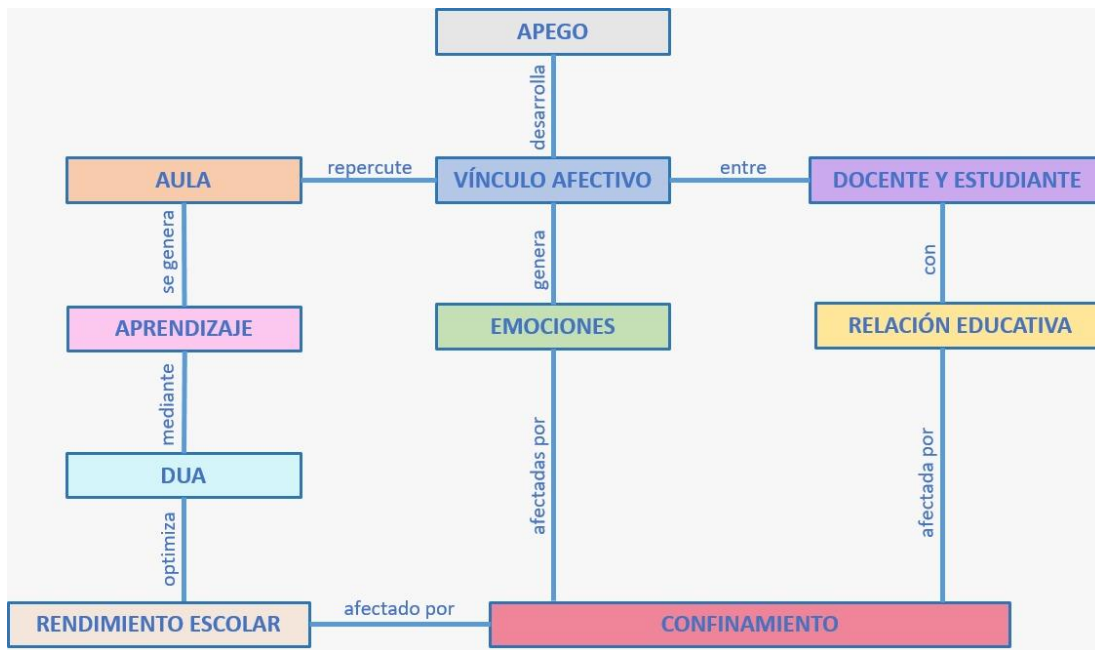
APEGO

desarrolla

AULA

repercute

VÍNCULO AFECTIVO

entre

DOCENTE Y ESTUDIANTE

se genera

genera

con

APRENDIZAJE

EMOCIONES

RELACIÓN EDUCATIVA

mediante

afectadas por

afectada por

DUA

optimiza

RENDIMIENTO ESCOLAR

afectado por

CONFINAMIENTO